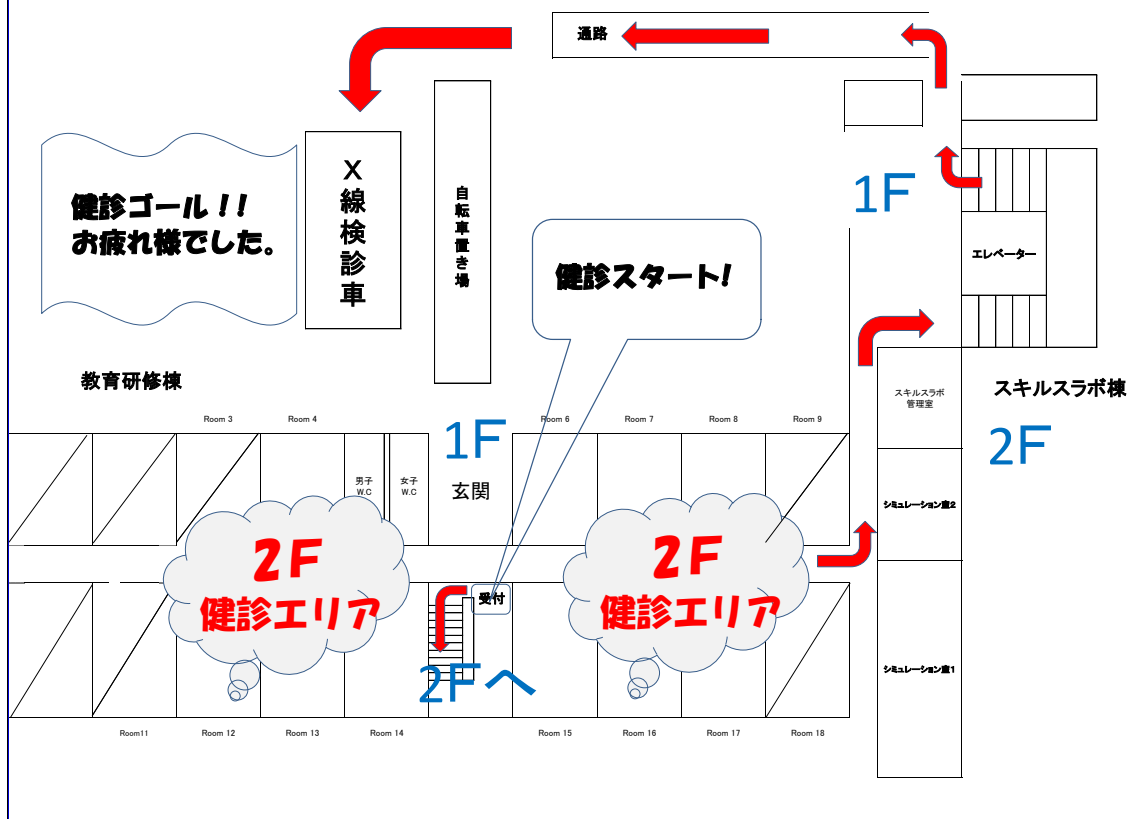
通路

健診ゴール!!
お疲れ様でした。

X線検診車

自転車置き場

1F

エレベーター

健診スタート!

教育研修棟

スキルスラボ管理室

スキルスラボ棟

Room 3 Room 4 Room 6 Room 7 Room 8 Room 9

1F

2F

男子 W.C

女子 W.C

玄関

シミュレーション室2

2F
健診エリア

受付

2F
健診エリア

2Fへ

シミュレーション室1

Room11 Room 12 Room 13 Room 14 Room 15 Room 16 Room 17 Room 18